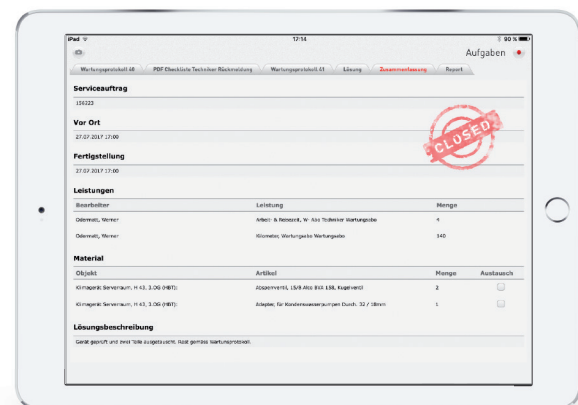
iPad 17:14 90 %

Aufgaben

Wartungsprotokoll 40 | PDF Checkliste Techniker Rückmeldung | Wartungsprotokoll 41 | Lösung | Zusammenfassung | Report

Serviceauftrag

136223

Vor Ort

27.07.2017 17:00

Fertigstellung

27.07.2017 17:00

CLOSED

Leistungen

| Bearbeiter | Leistung | Menge |
|---|---|---|
| Odermatt, Werner | Arbeit- & Reisezeit, W- Abs Techniker Wartungsabo | 4 |
| Odermatt, Werner | Kilometer, Wartungsabo Wartungsabo | 140 |

Material

| Objekt | Artikel | Menge | Austausch |
|---|---|---|---|
| Klimagerät Serverraum, H 43, 3.OG (HBT): | Absperrventil, 15/8 Alco BVX 158, Kugelventil | 2 | |
| Klimagerät Serverraum, H 43, 3.OG (HBT): | Adapter, für Kondenswasserpumpen Durch. 32 / 18mm | 1 | |

Lösungsbeschreibung

Gerät geprüft und best Teile ausgetauscht. Rest gemäss Wartungsprotokoll.